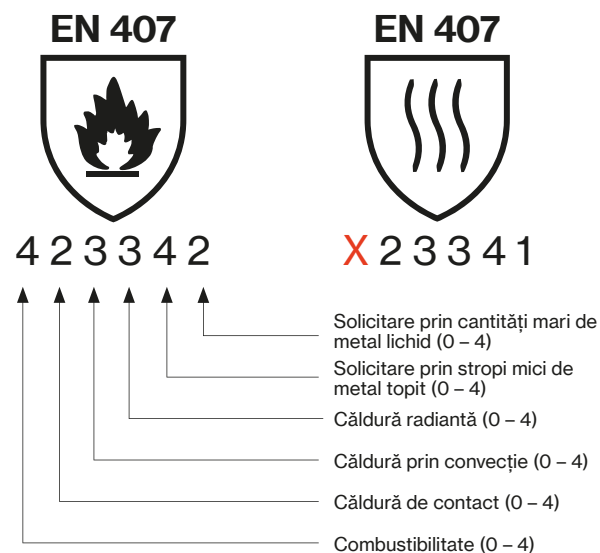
EN 407

EN 407

4 2 3 3 4 2

X 2 3 3 4 1

Solicitare prin cantități mari de metal lichid (0 – 4)

Solicitare prin stropi mici de metal topit (0 – 4)

Căldură radiantă (0 – 4)

Căldură prin convecție (0 – 4)

Căldură de contact (0 – 4)

Combustibilitate (0 – 4)